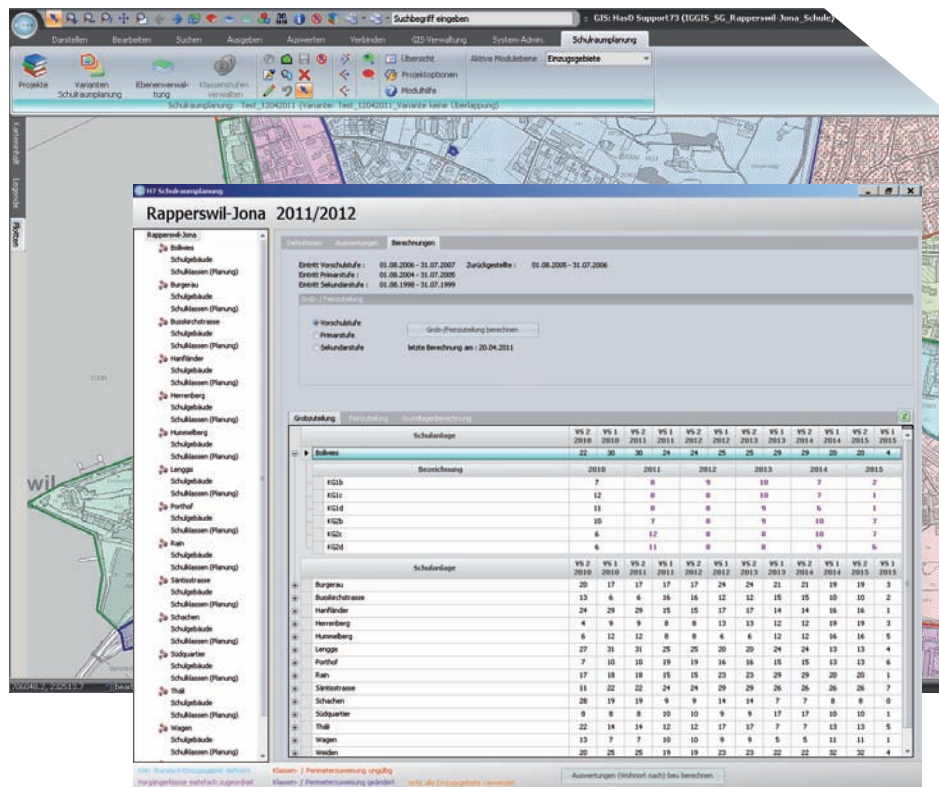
Suchbegriff eingeben
GIS: HasD Support73 (IGGIS_SG_Rapperswil-Jona_Schule)

Darstellen Bearbeiten Suchen Ausgeben Auswerten Verbinden GIS-Verwaltung System-Admin. Schulraumplanung

Projekte Varianten Schulraumplanung Ebenenverwaltung Klassenstufen verwalten Übersicht Projektoptionen Modulhilfe Aktive Modulebene Einzugsgebiete

Schulraumplanung: Test_12042011 (Variante: Test_12042011_Variante keine Überlappung)

Kartenaufbau Legende Plotten

wil

H7 Schulraumplanung

Rapperswil-Jona 2011/2012

Rapperswil-Jona
Bollwies
Schulgebäude
Schulklassen (Planung)
Burgerau
Schulgebäude
Schulklassen (Planung)
Busskirchstrasse
Schulgebäude
Schulklassen (Planung)
Hanfländer
Schulgebäude
Schulklassen (Planung)
Herrenberg
Schulgebäude
Schulklassen (Planung)
Hummelberg
Schulgebäude
Schulklassen (Planung)
Lenggis
Schulgebäude
Schulklassen (Planung)
Porthof
Schulgebäude
Schulklassen (Planung)
Rain
Schulgebäude
Schulklassen (Planung)
Säntisstrasse
Schulgebäude
Schulklassen (Planung)
Schachen
Schulgebäude
Schulklassen (Planung)
Südquartier
Schulgebäude
Schulklassen (Planung)
Thäli
Schulgebäude
Schulklassen (Planung)
Wagen
Schulgebäude
Schulklassen (Planung)

Definitionen Auswertungen Berechnungen

Eintritt Vorschulstufe : 01.08.2006 - 31.07.2007 Zurückgestellte : 01.08.2005 - 31.07.2006
Eintritt Primarstufe : 01.08.2004 - 31.07.2005
Eintritt Sekundarstufe : 01.08.1998 - 31.07.1999

Grob-/Feinzuteilung
Vorschulstufe
Primarstufe
Sekundarstufe
Grob-/Feinzuteilung berechnen
letzte Berechnung am : 20.04.2011

Grobzuteilung Feinzuteilung Grundlagenberechnung

| Schulanlage | VS 2 2010 | VS 1 2010 | VS 2 2011 | VS 1 2011 | VS 2 2012 | VS 1 2012 | VS 2 2013 | VS 1 2013 | VS 2 2014 | VS 1 2014 | VS 2 2015 | VS 1 2015 |
|---|---|---|---|---|---|---|---|---|---|---|---|---|
| Bollwies | 22 | 30 | 30 | 24 | 24 | 25 | 25 | 29 | 29 | 20 | 20 | 4 |

| Bezeichnung | 2010 | 2011 | 2012 | 2013 | 2014 | 2015 |
|---|---|---|---|---|---|---|
| KG1b | 7 | 8 | 9 | 10 | 7 | 2 |
| KG1c | 12 | 8 | 8 | 10 | 7 | 1 |
| KG1d | 11 | 8 | 8 | 9 | 6 | 1 |
| KG2b | 10 | 7 | 8 | 9 | 10 | 7 |
| KG2c | 6 | 12 | 8 | 8 | 10 | 7 |
| KG2d | 6 | 11 | 8 | 8 | 9 | 6 |

| Schulanlage | VS 2 2010 | VS 1 2010 | VS 2 2011 | VS 1 2011 | VS 2 2012 | VS 1 2012 | VS 2 2013 | VS 1 2013 | VS 2 2014 | VS 1 2014 | VS 2 2015 | VS 1 2015 |
|---|---|---|---|---|---|---|---|---|---|---|---|---|
| Burgerau | 20 | 17 | 17 | 17 | 17 | 24 | 24 | 21 | 21 | 19 | 19 | 3 |
| Busskirchstrasse | 13 | 6 | 6 | 16 | 16 | 12 | 12 | 15 | 15 | 10 | 10 | 2 |
| Hanfländer | 24 | 29 | 29 | 15 | 15 | 17 | 17 | 14 | 14 | 16 | 16 | 1 |
| Herrenberg | 4 | 9 | 9 | 8 | 8 | 13 | 13 | 12 | 12 | 19 | 19 | 3 |
| Hummelberg | 6 | 12 | 12 | 8 | 8 | 6 | 6 | 12 | 12 | 16 | 16 | 5 |
| Lenggis | 27 | 31 | 31 | 25 | 25 | 20 | 20 | 24 | 24 | 13 | 13 | 4 |
| Porthof | 7 | 10 | 10 | 19 | 19 | 16 | 16 | 15 | 15 | 13 | 13 | 6 |
| Rain | 17 | 18 | 18 | 15 | 15 | 23 | 23 | 29 | 29 | 20 | 20 | 1 |
| Säntisstrasse | 11 | 22 | 22 | 24 | 24 | 29 | 29 | 26 | 26 | 26 | 26 | 7 |
| Schachen | 28 | 19 | 19 | 9 | 9 | 14 | 14 | 7 | 7 | 8 | 8 | 0 |
| Südquartier | 8 | 8 | 8 | 10 | 10 | 9 | 9 | 17 | 17 | 10 | 10 | 1 |
| Thäli | 22 | 14 | 14 | 12 | 12 | 17 | 17 | 7 | 7 | 13 | 13 | 5 |
| Wagen | 13 | 7 | 7 | 10 | 10 | 9 | 9 | 5 | 5 | 11 | 11 | 1 |
| Weiden | 20 | 25 | 25 | 19 | 19 | 23 | 23 | 22 | 22 | 32 | 32 | 4 |

Kein Standard-Einzugsgebiet definiert
Vorgängerklasse mehrfach zugeordnet
Klassen- / Perimeterzuweisung ungültig
Klassen- / Perimeterzuweisung geändert
nicht alle Einzugsgebiete verwendet
Auswertungen (Wohnort nach) neu berechnen